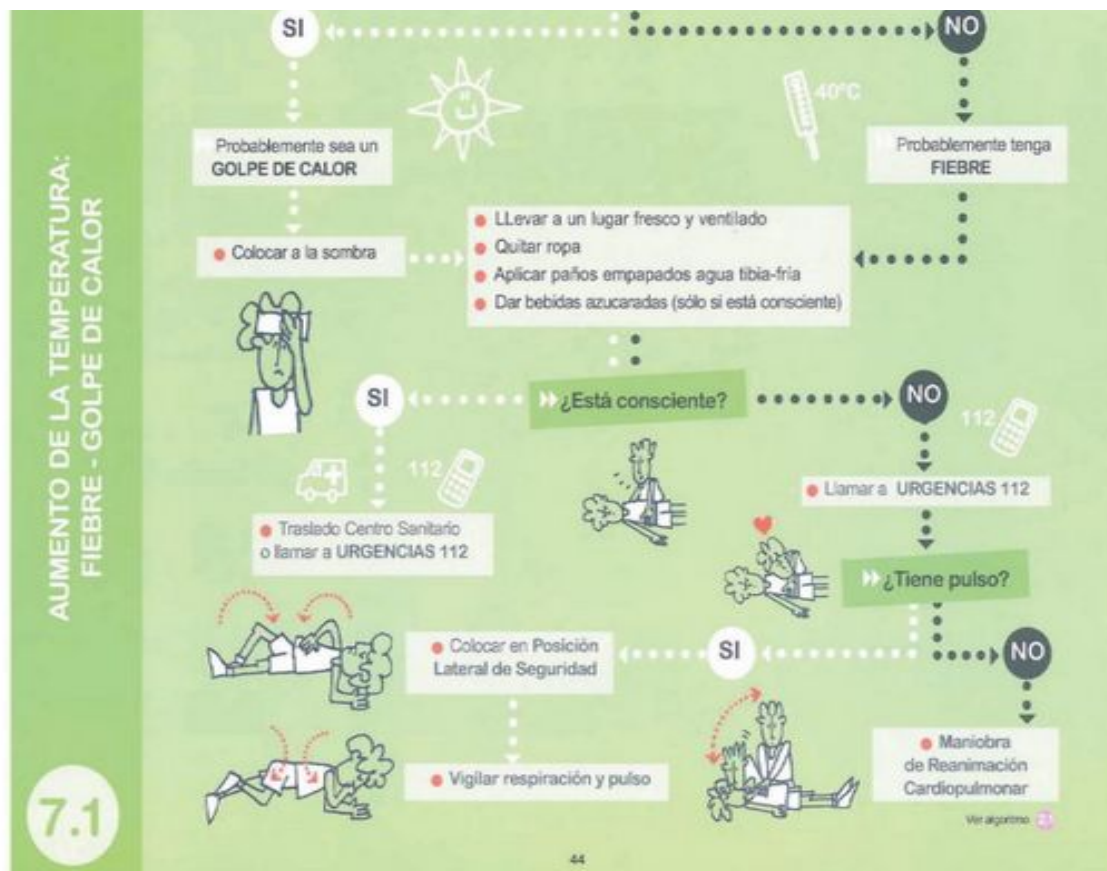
AUMENTO DE LA TEMPERATURA: FIEBRE - GOLPE DE CALOR

7.1

SI

NO

40°C

Probablemente sea un GOLPE DE CALOR

Probablemente tenga FIEBRE

Colocar a la sombra

LLevar a un lugar fresco y ventilado
Quitar ropa
Aplicar paños empapados agua tibia-fría
Dar bebidas azucaradas (sólo si está consciente)

SI

¿Está consciente?

NO

112

112

Traslado Centro Sanitario o llamar a URGENCIAS 112

Llamar a URGENCIAS 112

¿Tiene pulso?

Colocar en Posición Lateral de Seguridad

SI

NO

Vigilar respiración y pulso

Maniobra de Reanimación Cardiopulmonar

Ver algoritmo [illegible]

44